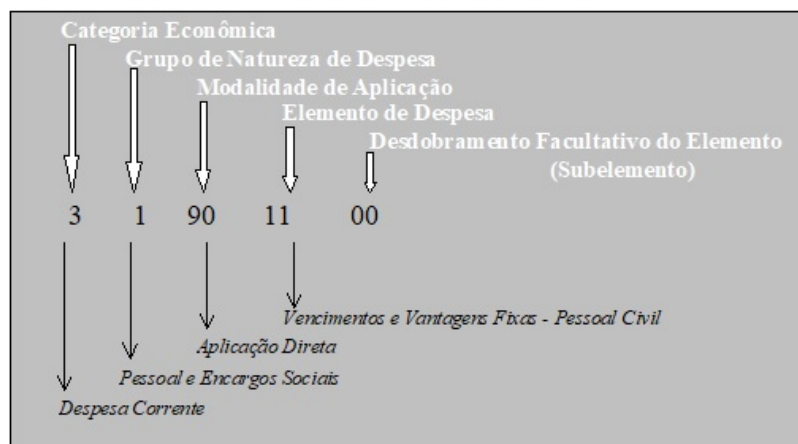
Categoria Econômica
Grupo de Natureza de Despesa
Modalidade de Aplicação
Elemento de Despesa
Desdobramento Facultativo do Elemento (Subelemento)

3 1 90 11 00

Vencimentos e Vantagens Fixas - Pessoal Civil
Aplicação Direta
Pessoal e Encargos Sociais
Despesa Corrente